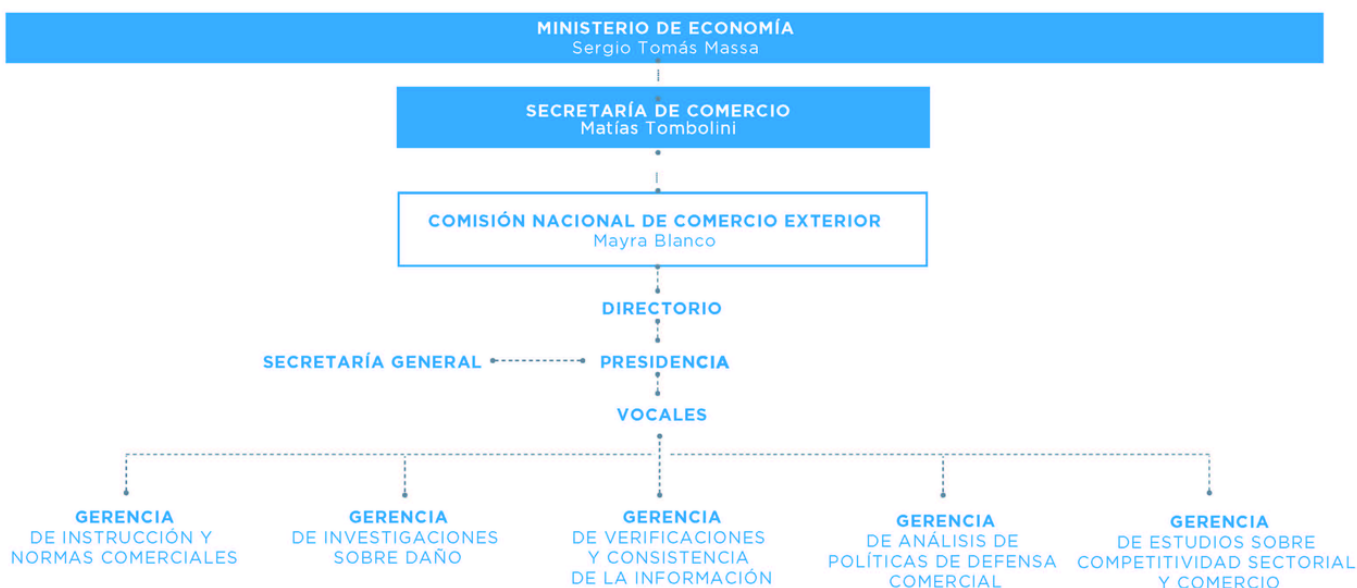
MINISTERIO DE ECONOMÍA
Sergio Tomás Massa

SECRETARÍA DE COMERCIO
Matías Tombolini

COMISIÓN NACIONAL DE COMERCIO EXTERIOR
Mayra Blanco

DIRECTORIO

SECRETARÍA GENERAL

PRESIDENCIA

VOCALES

GERENCIA
DE INSTRUCCIÓN Y NORMAS COMERCIALES

GERENCIA
DE INVESTIGACIONES SOBRE DAÑO

GERENCIA
DE VERIFICACIONES Y CONSISTENCIA DE LA INFORMACIÓN

GERENCIA
DE ANÁLISIS DE POLÍTICAS DE DEFENSA COMERCIAL

GERENCIA
DE ESTUDIOS SOBRE COMPETITIVIDAD SECTORIAL Y COMERCIO